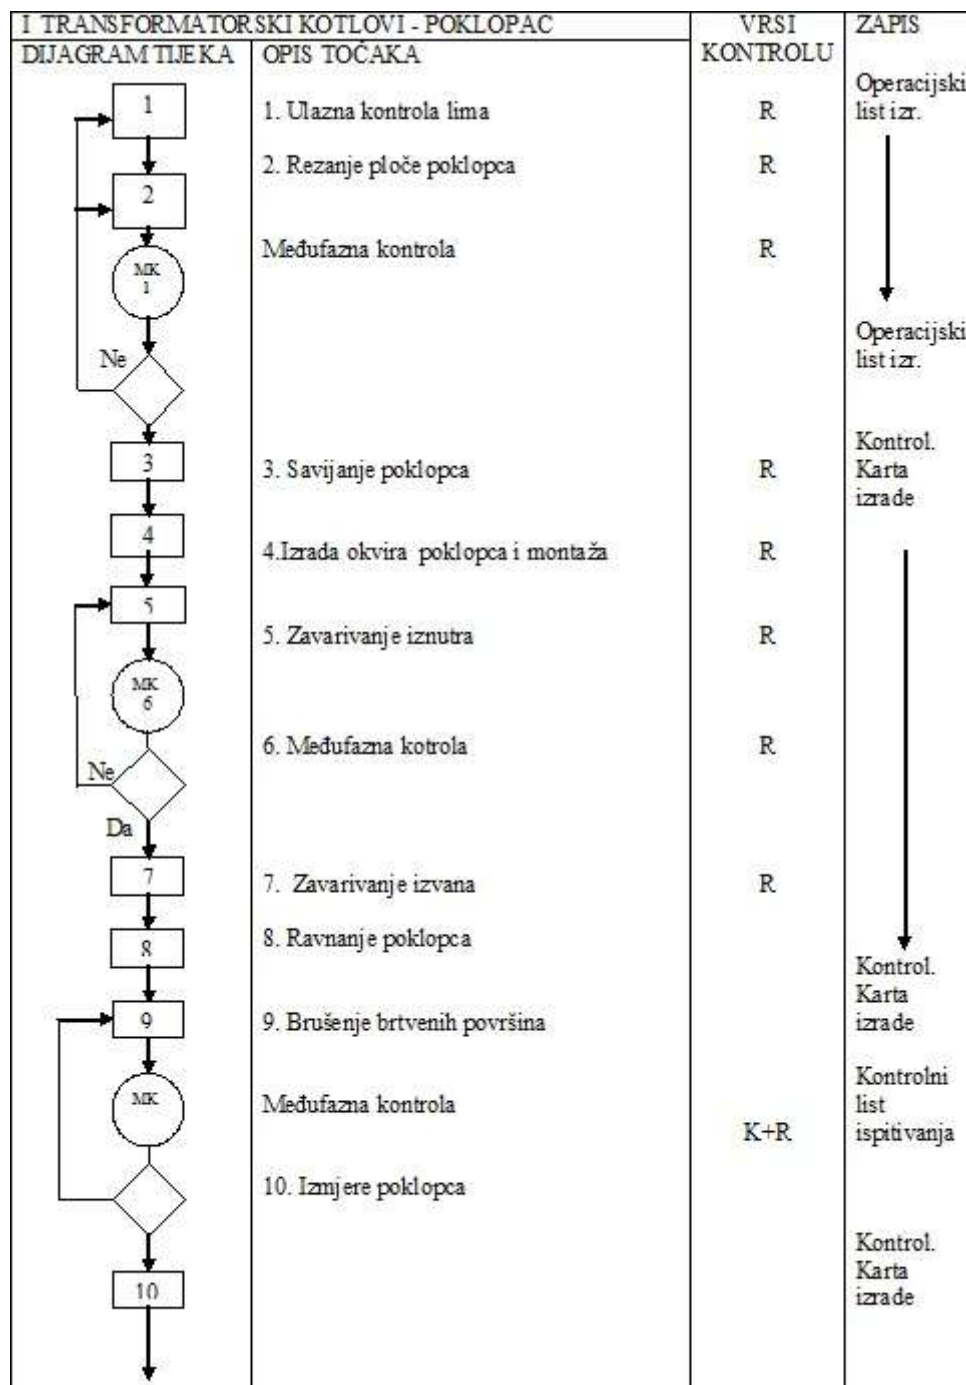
I TRANSFORMATORSKI KOTLOVI - POKLOPAC

| DIJAGRAM TIJEKA | OPIS TOČAKA | VRSI KONTROLU | ZAPIS |
|---|---|---|---|
| 1 | 1. Ulazna kontrola lima | R | Operacijski list izr. |
| 2 | 2. Rezanje ploče poklopca | R | |
| MK 1 | Međufazna kontrola | R | |
| Ne | | | Operacijski list izr. |
| 3 | 3. Savijanje poklopca | R | Kontrol. Karta izrade |
| 4 | 4.Izrada okvira poklopca i montaža | R | |
| 5 | 5. Zavarivanje iznutra | R | |
| MK 6 | | | |
| Ne | 6. Međufazna kotrola | R | |
| Da | | | |
| 7 | 7. Zavarivanje izvana | R | |
| 8 | 8. Ravnanje poklopca | | Kontrol. Karta izrade |
| 9 | 9. Brušenje brtvenih površina | | |
| MK | Međufazna kontrola | K+R | Kontrolni list ispitivanja |
| | 10. Izmjere poklopca | | |
| 10 | | | Kontrol. Karta izrade |